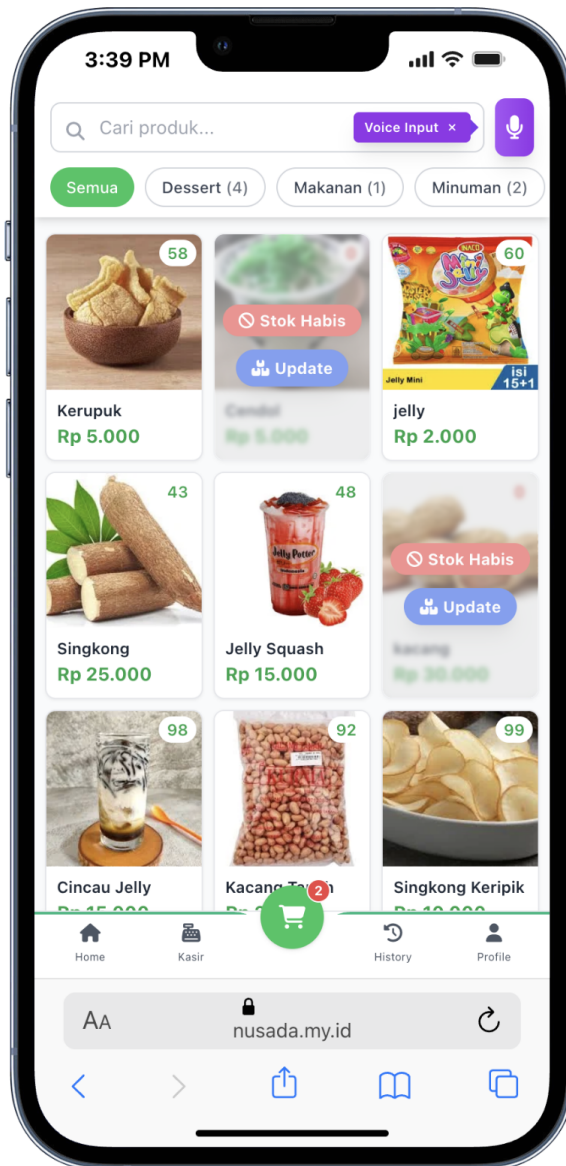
3:39 PM

Cari produk...

Voice Input ×

Semua

Dessert (4)

Makanan (1)

Minuman (2)

58

Kerupuk

Rp 5.000

0

Stok Habis

Update

Cendol

Rp 5.000

60

INACO

Jelly Mini

isi 15+1

jelly

Rp 2.000

43

Singkong

Rp 25.000

48

Jelly Potter

Jelly Squash

Rp 15.000

0

Stok Habis

Update

kacang

Rp 30.000

98

Cincau Jelly

Rp 15.000

92

Kacang T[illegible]

Rp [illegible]

2

99

Singkong Keripik

Rp 10.000

Home

Kasir

History

Profile

AA

nusada.my.id